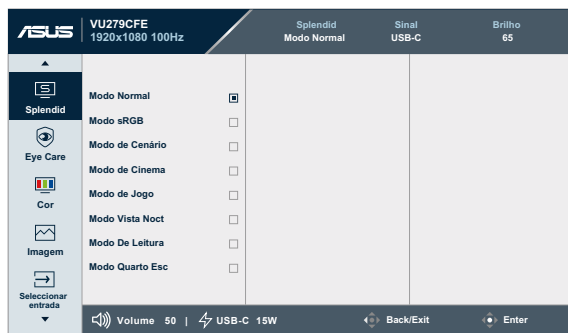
ASUS VU279CFE 1920x1080 100Hz

Splendid Modo Normal | Sinal USB-C | Brilho 65

Splendid
Eye Care
Cor
Imagem
Seleccionar entrada

Modo Normal
Modo sRGB
Modo de Cenário
Modo de Cinema
Modo de Jogo
Modo Vista Noct
Modo De Leitura
Modo Quarto Esc

Volume 50 | USB-C 15W    Back/Exit    Enter